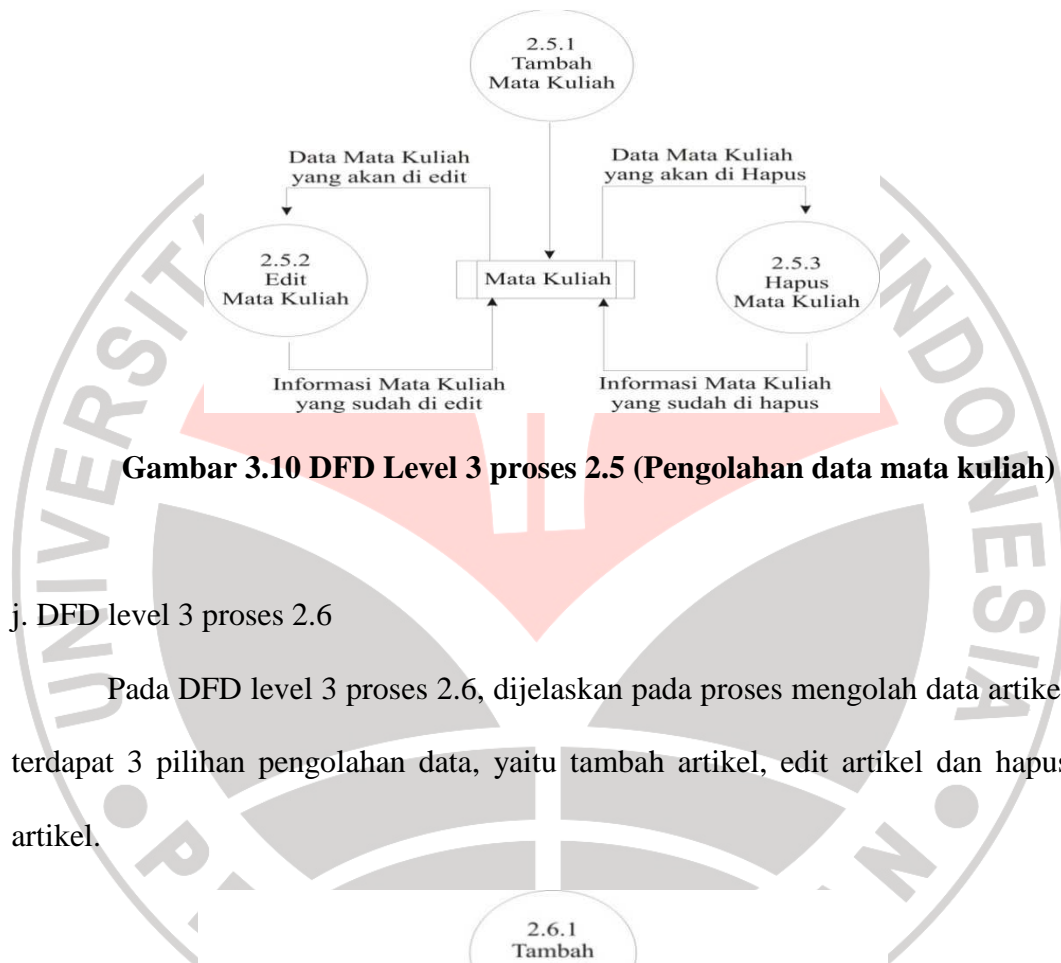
2.5.1
Tambah
Mata Kuliah

Data Mata Kuliah
yang akan di edit

Data Mata Kuliah
yang akan di Hapus

2.5.2
Edit
Mata Kuliah

Mata Kuliah

2.5.3
Hapus
Mata Kuliah

Informasi Mata Kuliah
yang sudah di edit

Informasi Mata Kuliah
yang sudah di hapus

Gambar 3.10 DFD Level 3 proses 2.5 (Pengolahan data mata kuliah)

j. DFD level 3 proses 2.6

Pada DFD level 3 proses 2.6, dijelaskan pada proses mengolah data artikel terdapat 3 pilihan pengolahan data, yaitu tambah artikel, edit artikel dan hapus artikel.

2.6.1
Tambah